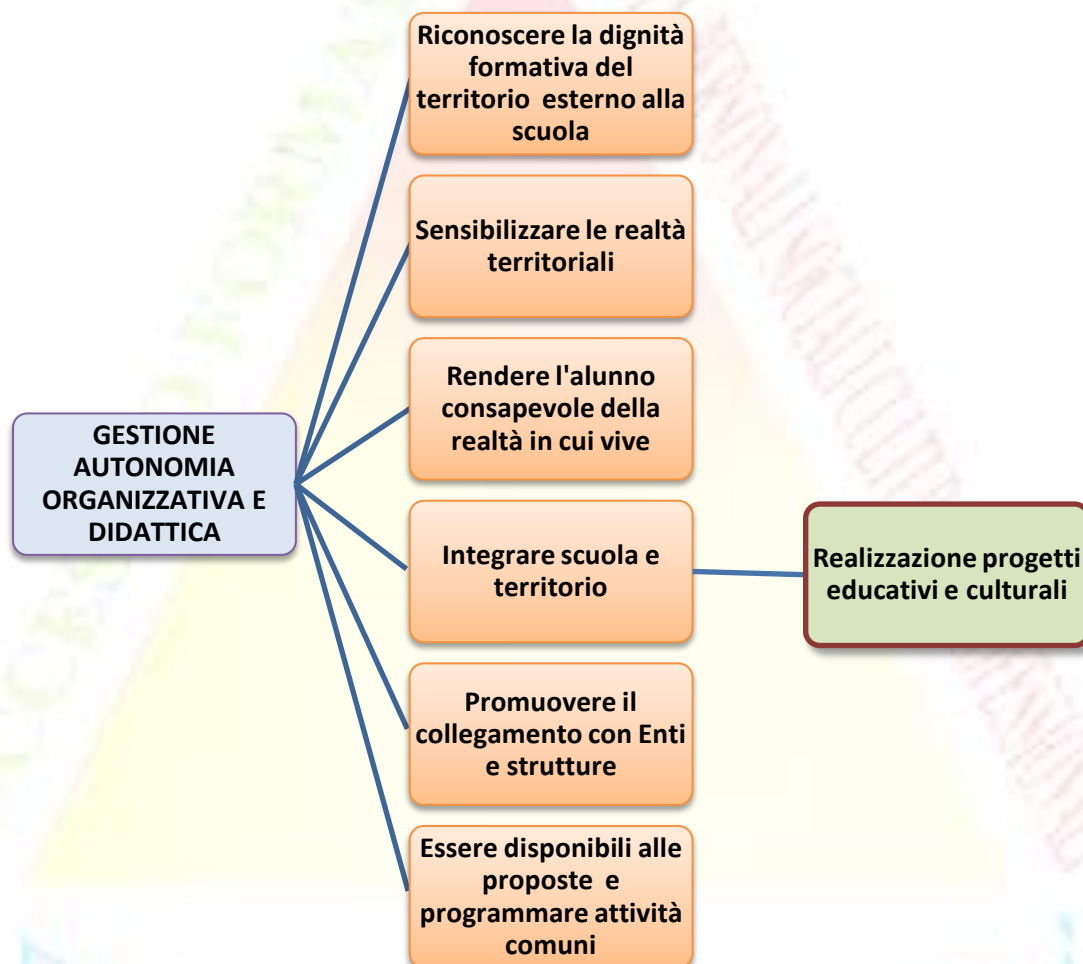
GESTIONE AUTONOMIA ORGANIZZATIVA E DIDATTICA

Riconoscere la dignità formativa del territorio esterno alla scuola

Sensibilizzare le realtà territoriali

Rendere l'alunno consapevole della realtà in cui vive

Integrare scuola e territorio

Realizzazione progetti educativi e culturali

Promuovere il collegamento con Enti e strutture

Essere disponibili alle proposte e programmare attività comuni